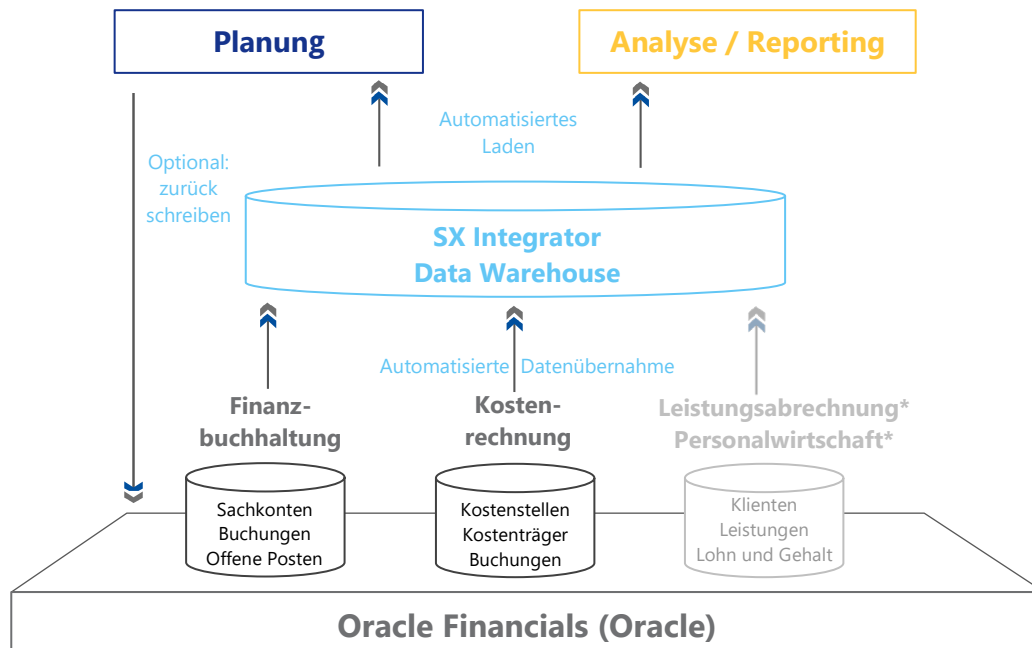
Planung

Analyse / Reporting

Optional: zurück schreiben

Automatisiertes Laden

SX Integrator
Data Warehouse

Automatisierte Datenübernahme

Finanzbuchhaltung

Kostenrechnung

Leistungsabrechnung*
Personalwirtschaft*

Sachkonten
Buchungen
Offene Posten

Kostenstellen
Kostenträger
Buchungen

Klienten
Leistungen
Lohn und Gehalt

Oracle Financials (Oracle)